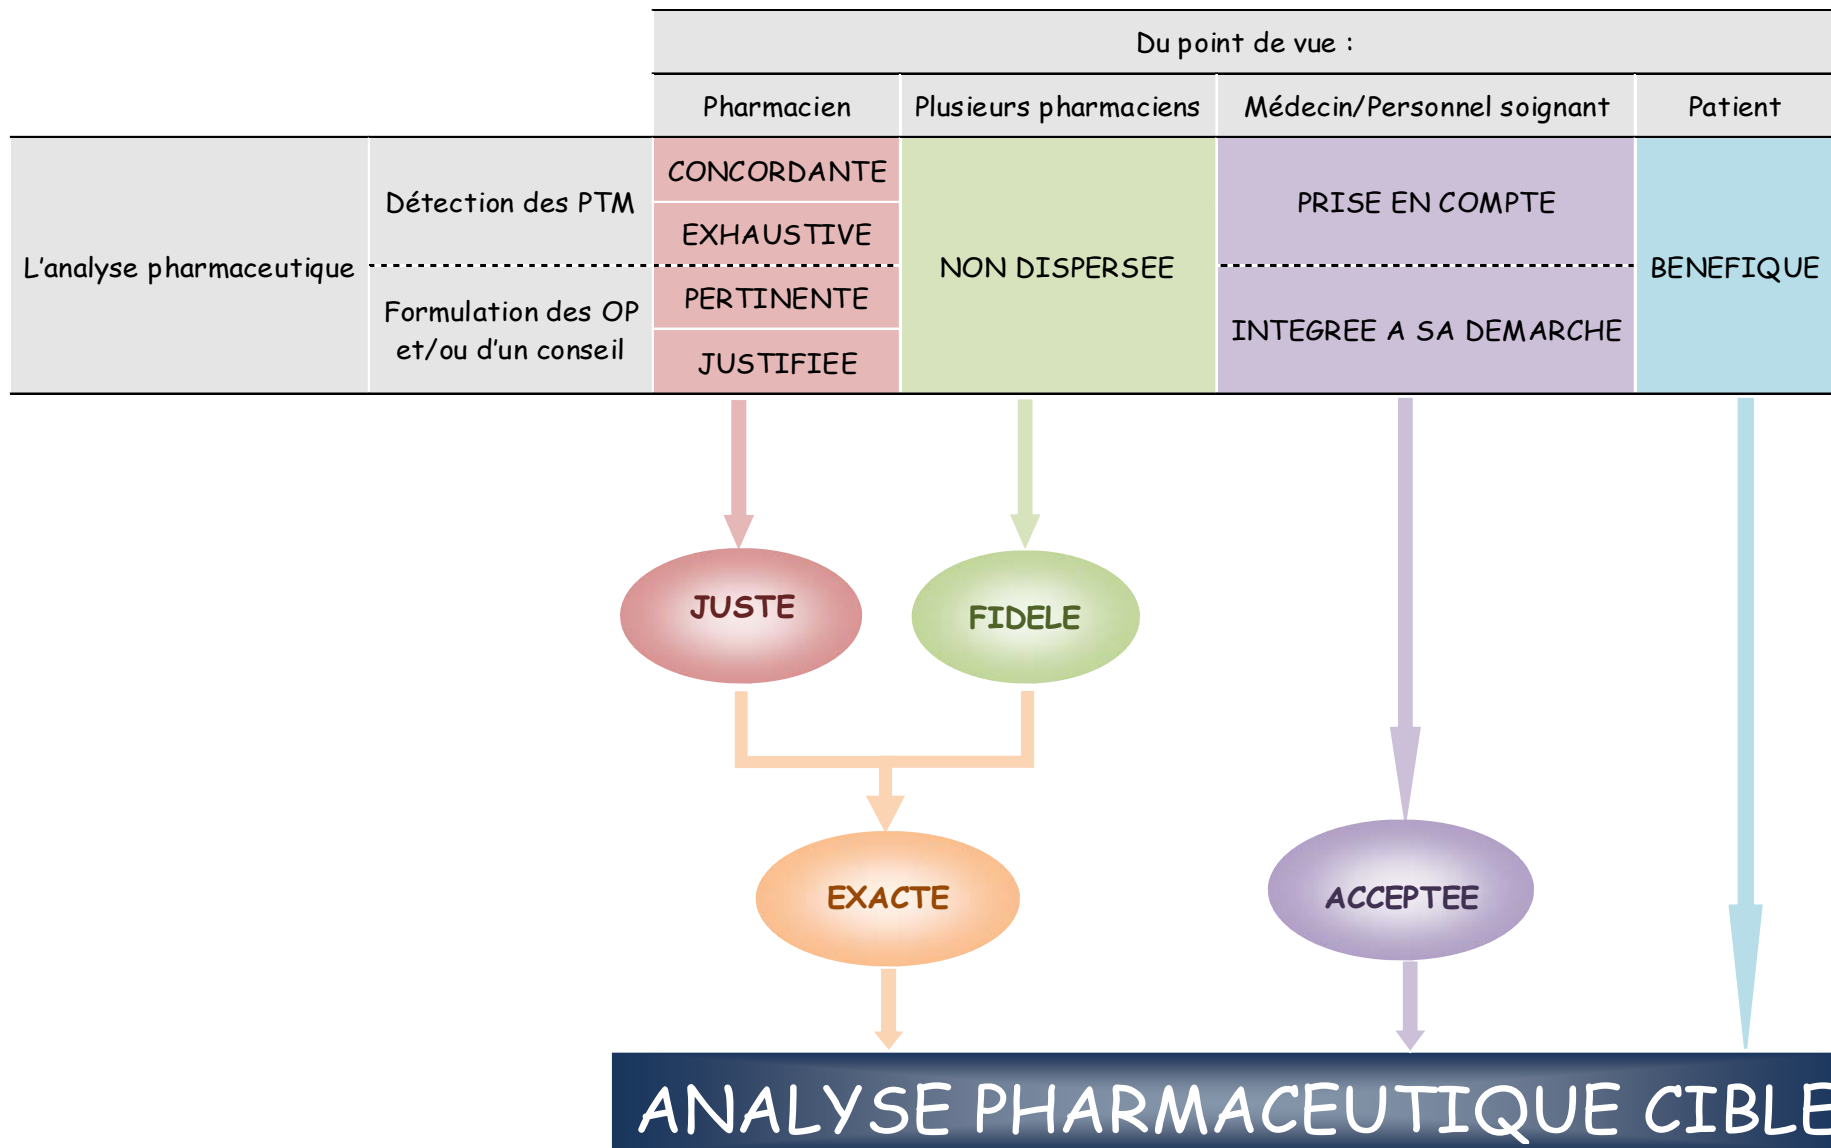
| | | Du point de vue : | | | |
|---|---|---|---|---|---|
| | | Pharmacien | Plusieurs pharmaciens | Médecin/Personnel soignant | Patient |
| L'analyse pharmaceutique | Détection des PTM | CONCORDANTE<br>EXHAUSTIVE | NON DISPERSEE | PRISE EN COMPTE | BENEFIQUE |
| | Formulation des OP et/ou d'un conseil | PERTINENTE<br>JUSTIFIEE | | INTEGREE A SA DEMARCHE | |

JUSTE

FIDELE

EXACTE

ACCEPTEE

ANALYSE PHARMACEUTIQUE CIBLE